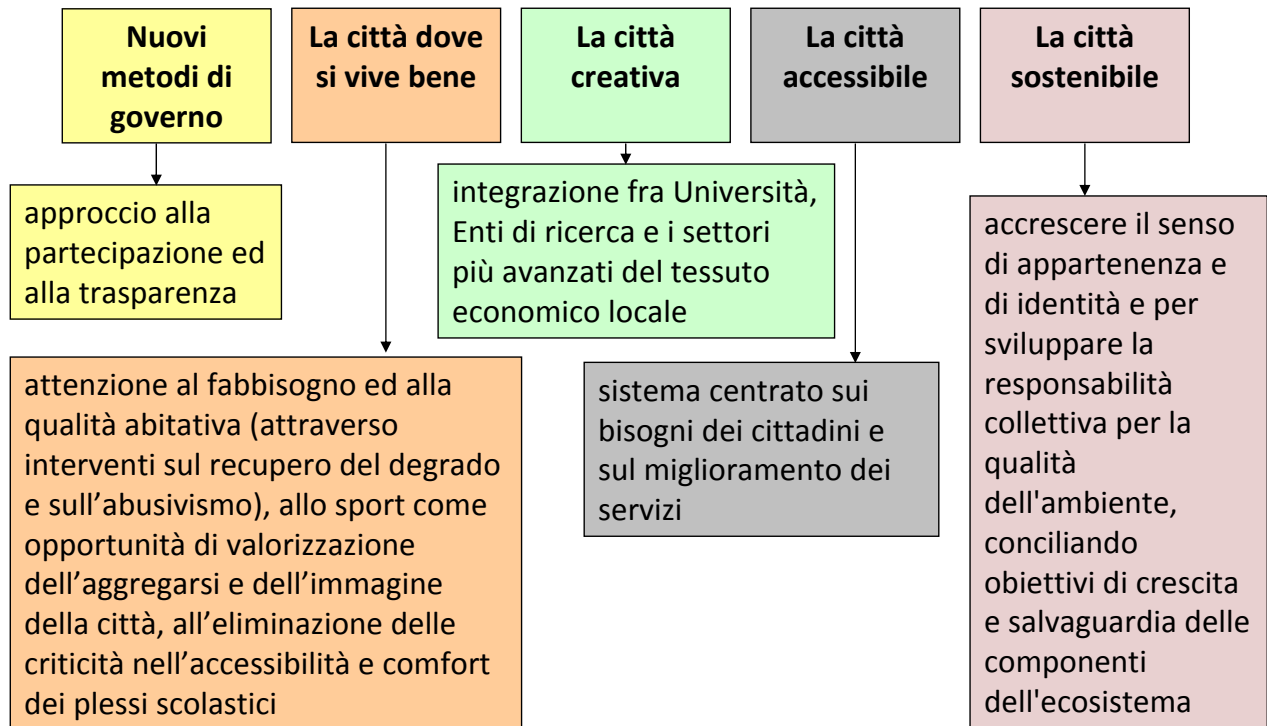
Nuovi metodi di governo

approccio alla partecipazione ed alla trasparenza

La città dove si vive bene

attenzione al fabbisogno ed alla qualità abitativa (attraverso interventi sul recupero del degrado e sull’abusivismo), allo sport come opportunità di valorizzazione dell’aggregarsi e dell’immagine della città, all’eliminazione delle criticità nell’accessibilità e comfort dei plessi scolastici

La città creativa

integrazione fra Università, Enti di ricerca e i settori più avanzati del tessuto economico locale

La città accessibile

sistema centrato sui bisogni dei cittadini e sul miglioramento dei servizi

La città sostenibile

accrescere il senso di appartenenza e di identità e per sviluppare la responsabilità collettiva per la qualità dell'ambiente, conciliando obiettivi di crescita e salvaguardia delle componenti dell'ecosistema